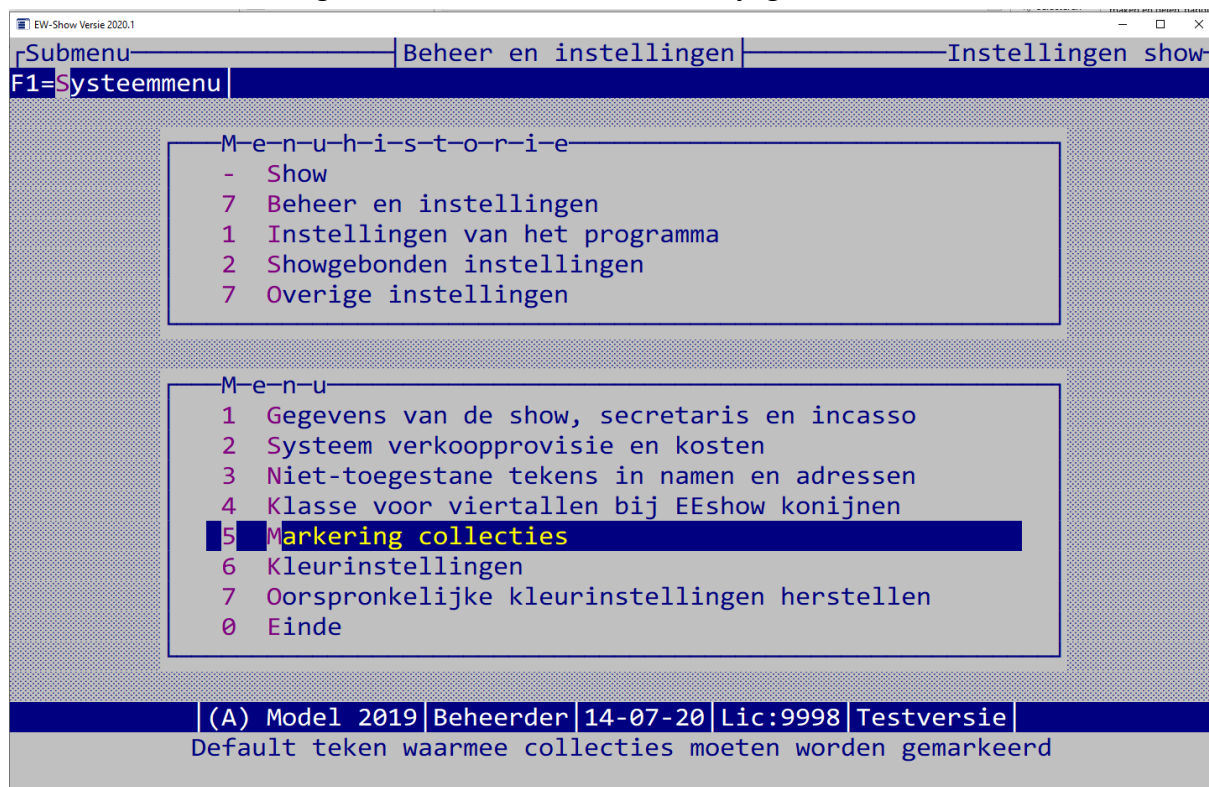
EW-Show Versie 2020.1

Submenu | Beheer en instellingen | Instellingen show

F1=Systeemmenu

M-e-n-u-h-i-s-t-o-r-i-e
- Show
7 Beheer en instellingen
1 Instellingen van het programma
2 Showgebonden instellingen
7 Overige instellingen

M-e-n-u
1 Gegevens van de show, secretaris en incasso
2 Systeem verkoopprovisie en kosten
3 Niet-toegestane tekens in namen en adressen
4 Klasse voor viertallen bij EEshow konijnen
5 Markering collecties
6 Kleurinstellingen
7 Oorspronkelijke kleurinstellingen herstellen
0 Einde

(A) Model 2019 | Beheerder | 14-07-20 | Lic:9998 | Testversie
Default teken waarmee collecties moeten worden gemarkeerd